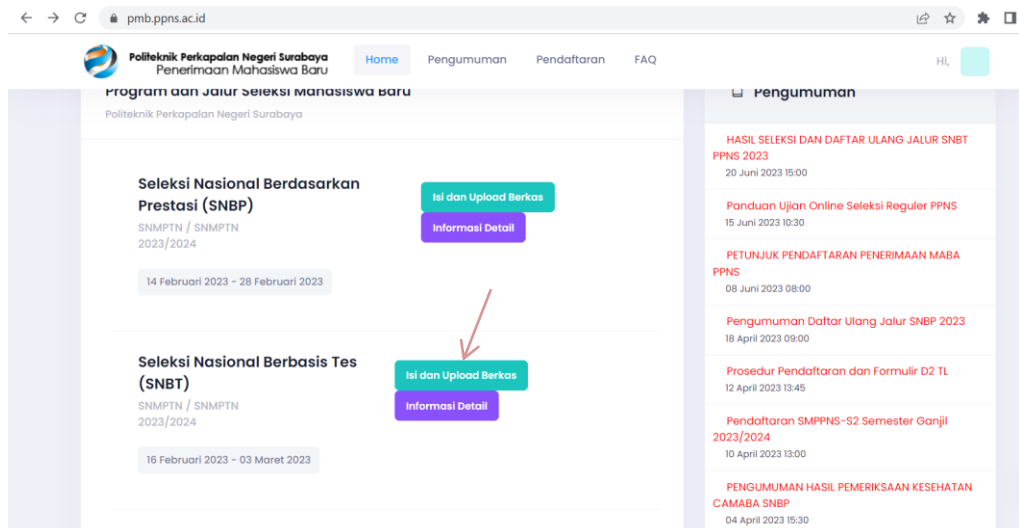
pmb.ppns.ac.id

Politeknik Perkapalan Negeri Surabaya
Penerimaan Mahasiswa Baru

Home Pengumuman Pendaftaran FAQ

Hi,

Program dan Jalur Seleksi Mahasiswa Baru
Politeknik Perkapalan Negeri Surabaya

Seleksi Nasional Berdasarkan Prestasi (SNBP)
SNMPTN / SNMPTN
2023/2024
14 Februari 2023 - 28 Februari 2023

Isi dan Upload Berkas
Informasi Detail

Seleksi Nasional Berbasis Tes (SNBT)
SNMPTN / SNMPTN
2023/2024
16 Februari 2023 - 03 Maret 2023

Isi dan Upload Berkas
Informasi Detail

Pengumuman

HASIL SELEKSI DAN DAFTAR ULANG JALUR SNBT PPNS 2023
20 Juni 2023 15:00

Panduan Ujian Online Seleksi Reguler PPNS
15 Juni 2023 10:30

PETUNJUK PENDAFTARAN PENERIMAAN MABA PPNS
08 Juni 2023 08:00

Pengumuman Daftar Ulang Jalur SNBP 2023
18 April 2023 09:00

Prosedur Pendaftaran dan Formulir D2 TL
12 April 2023 13:45

Pendaftaran SMPPNS-S2 Semester Ganjil 2023/2024
10 April 2023 13:00

PENGUMUMAN HASIL PEMERIKSAAN KESEHATAN CAMABA SNBP
04 April 2023 15:30